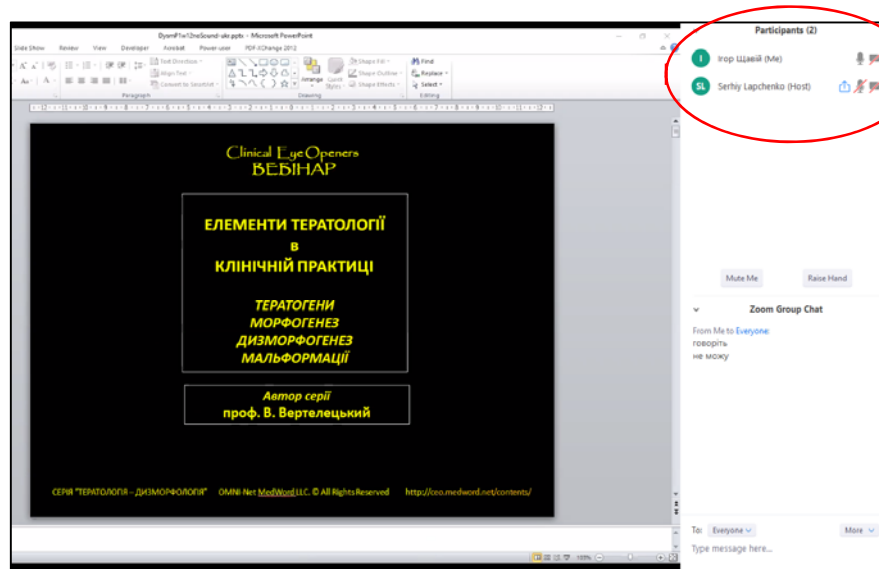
DysmP1w12noSound-ukr.pptx - Microsoft PowerPoint

Slide Show Review View Developer Acrobat Power-user PDF-XChange 2012

Text Direction Align Text Convert to SmartArt Paragraph Arrange Quick Styles Shape Fill Shape Outline Shape Effects Drawing Find Replace Select Editing

Clinical Eye Openers
ВЕБІНАР

ЕЛЕМЕНТИ ТЕРАТОЛОГІЇ
в
КЛІНІЧНІЙ ПРАКТИЦІ

ТЕРАТОГЕНИ
МОРФОГЕНЕЗ
ДИЗМОРФОГЕНЕЗ
МАЛЬФОРМАЦІЇ

Автор серії
проф. В. Вертелецький

СЕРІЯ "ТЕРАТОЛОГІЯ – ДИЗМОРФОЛОГІЯ" OMNI-Net MedWord LLC. © All Rights Reserved http://ceo.medword.net/contents/

Participants (2)
I Ігор Щавій (Me)
SL Serhiy Lapchenko (Host)

Mute Me Raise Hand

Zoom Group Chat
From Me to Everyone:
говоріть
не можу

To: Everyone More
Type message here...